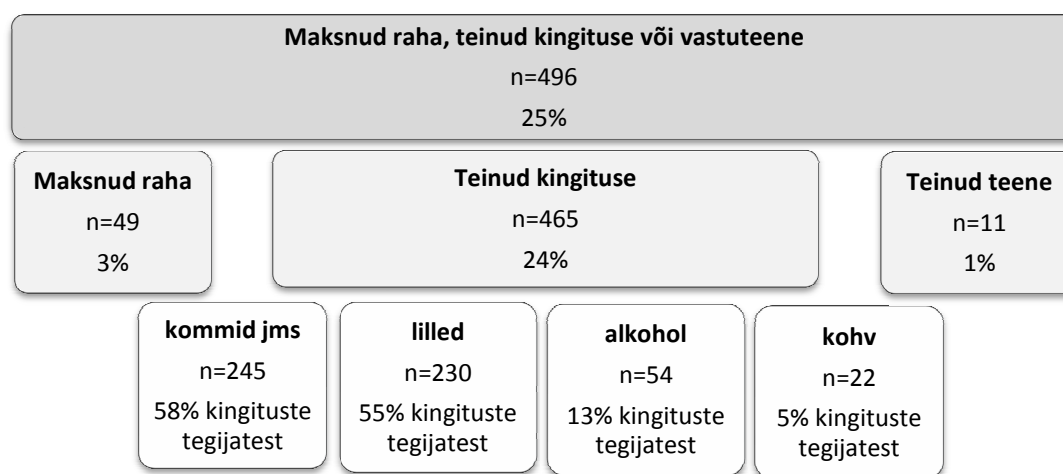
Maksnud raha, teinud kingituse või vastuteene
n=496
25%

Maksnud raha
n=49
3%

Teinud kingituse
n=465
24%

Teinud teene
n=11
1%

kommid jms
n=245
58% kingituste tegijatest

lilled
n=230
55% kingituste tegijatest

alkohol
n=54
13% kingituste tegijatest

kohv
n=22
5% kingituste tegijatest